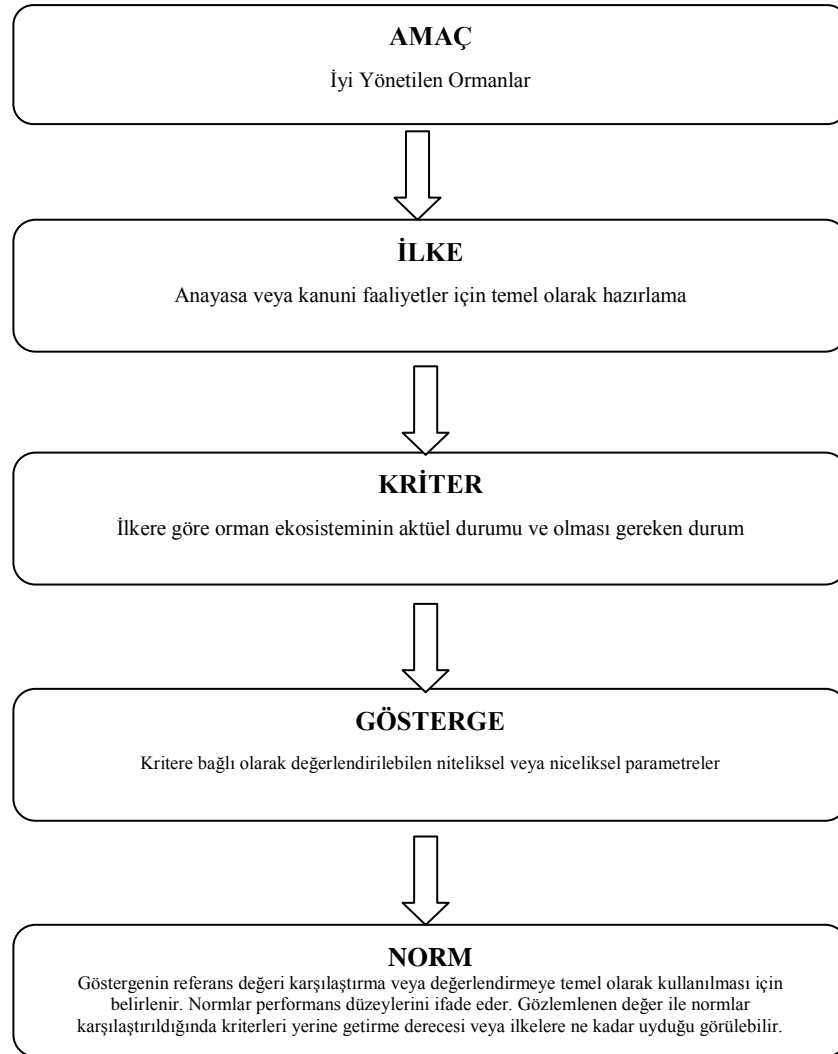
AMAÇ

İyi Yönetilen Ormanlar

İLKE

Anayasa veya kanuni faaliyetler için temel olarak hazırlama

KRİTER

İlkere göre orman ekosisteminin aktüel durumu ve olması gereken durum

GÖSTERGE

Kritere bağlı olarak değerlendirilebilen niteliksel veya niceliksel parametreler

NORM

Göstergenin referans değeri karşılaştırma veya değerlendirmeye temel olarak kullanılması için belirlenir. Normlar performans düzeylerini ifade eder. Gözlemlenen değer ile normlar karşılaştırıldığında kriterleri yerine getirme derecesi veya ilkelere ne kadar uyduğu görülebilir.